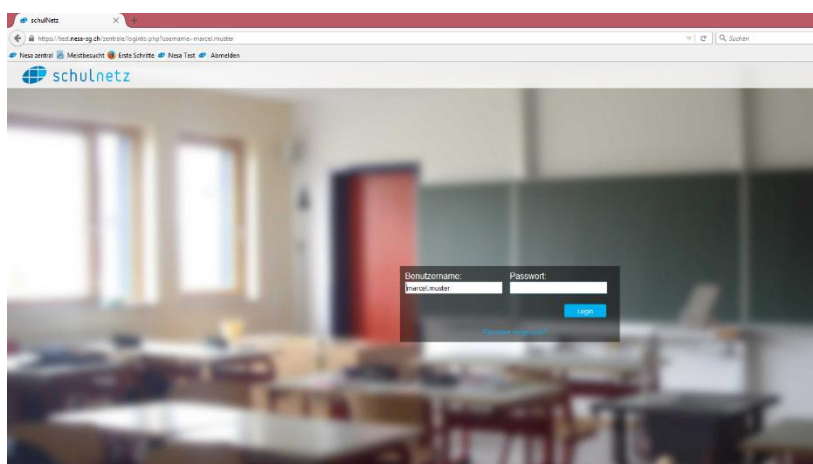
schulNetz

https://test.nesa-sg.ch/zentrale/loginto.php?username=marcel.muster

Suchen

Nesa zentral  Meistbesucht  Erste Schritte  Nesa Test  Abmelden

schulnetz

Benutzername:
marcel.muster

Passwort:

Login

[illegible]